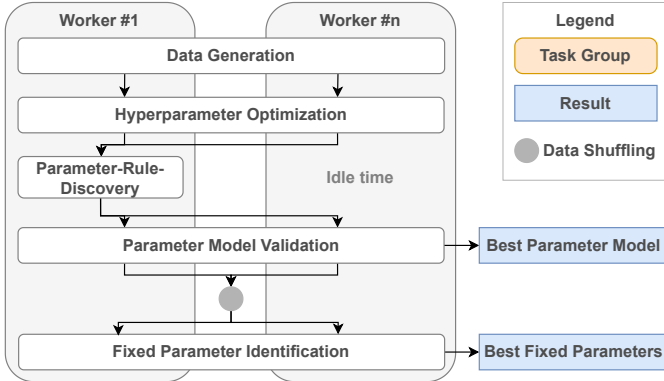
Worker #1

Worker #n

Legend

Task Group

Result

Data Shuffling

Data Generation

Hyperparameter Optimization

Parameter-Rule-Discovery

Idle time

Parameter Model Validation

Best Parameter Model

Fixed Parameter Identification

Best Fixed Parameters